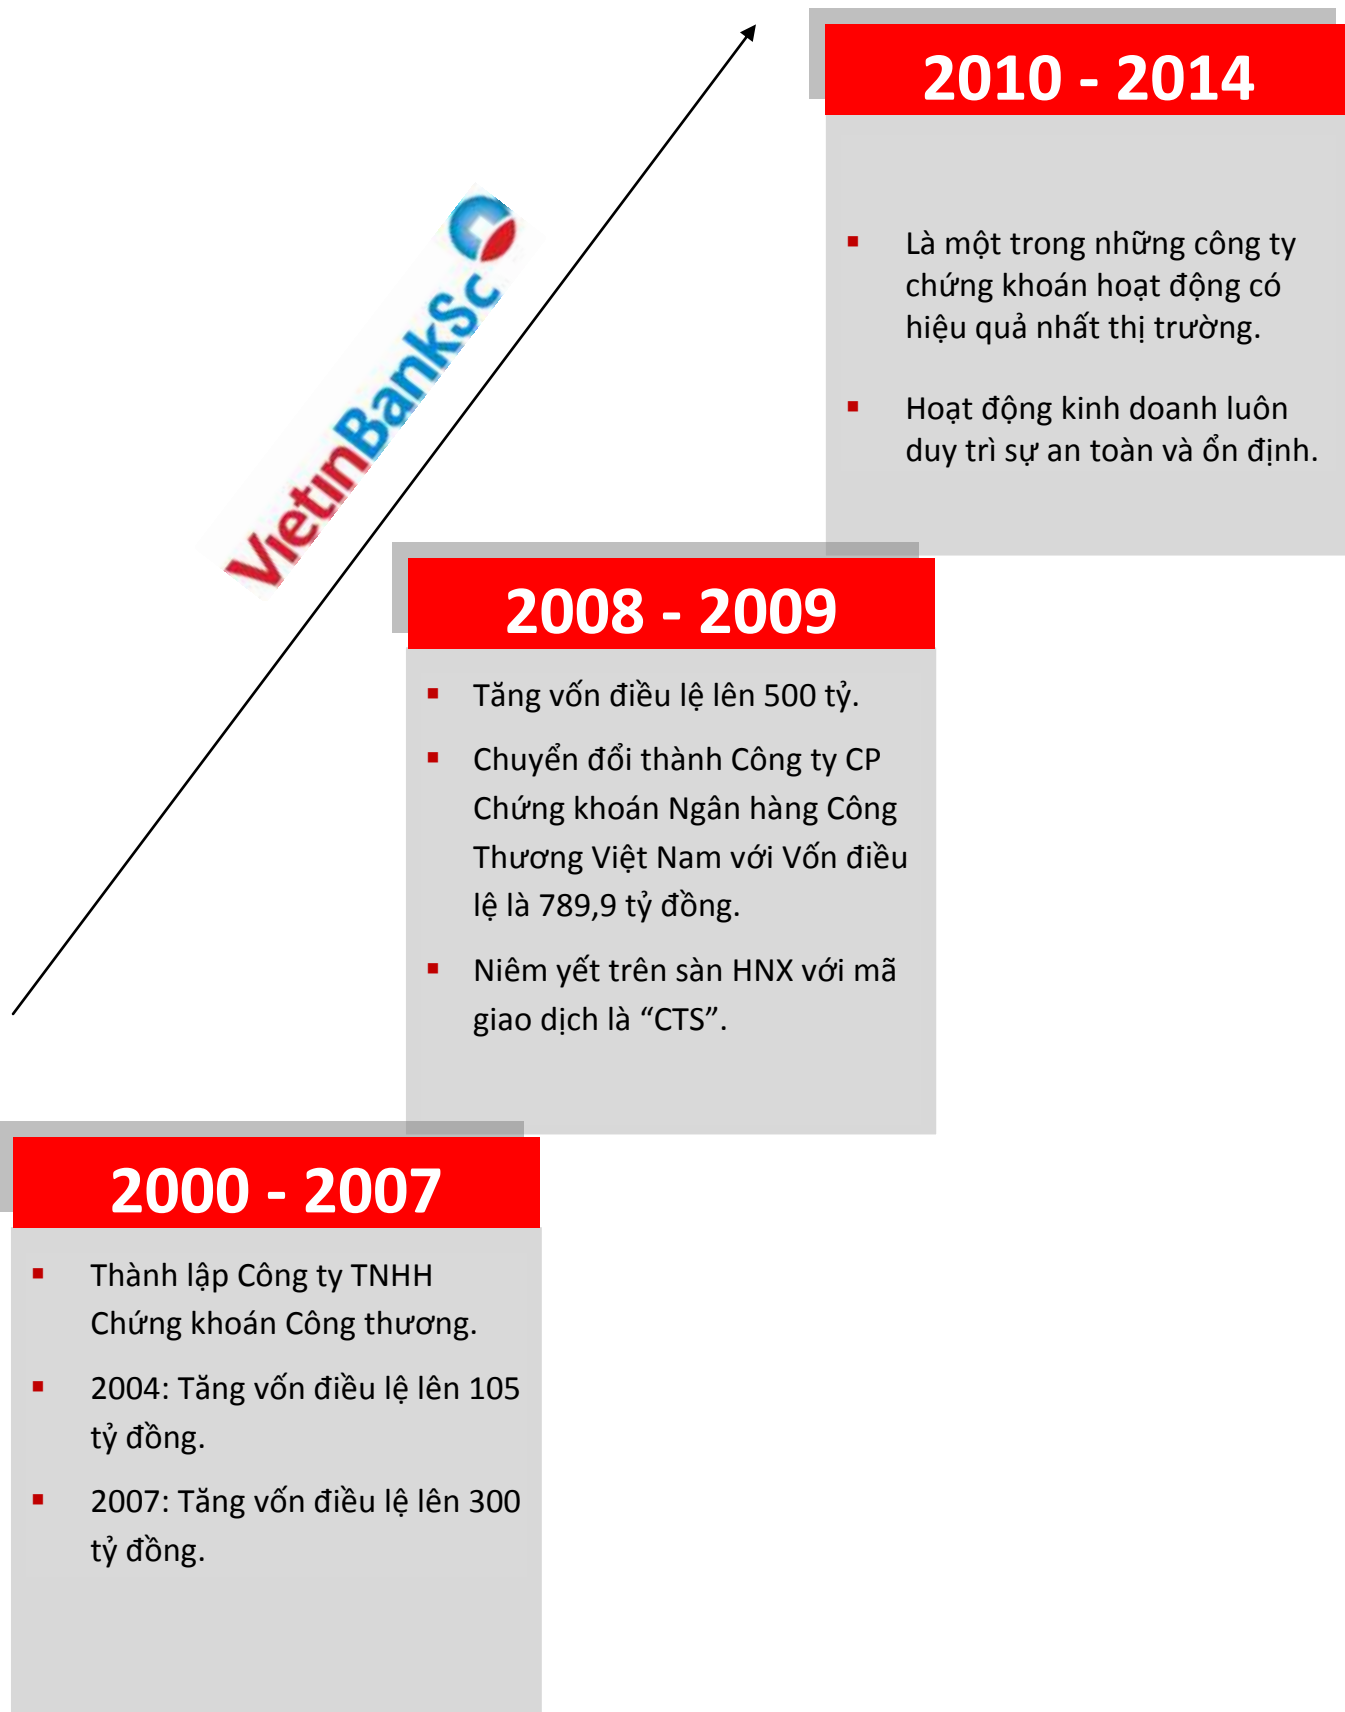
VietinBankSc

2010 - 2014

- Là một trong những công ty chứng khoán hoạt động có hiệu quả nhất thị trường.
- Hoạt động kinh doanh luôn duy trì sự an toàn và ổn định.

2008 - 2009

- Tăng vốn điều lệ lên 500 tỷ.
- Chuyển đổi thành Công ty CP Chứng khoán Ngân hàng Công Thương Việt Nam với Vốn điều lệ là 789,9 tỷ đồng.
- Niêm yết trên sàn HNX với mã giao dịch là “CTS”.

2000 - 2007

- Thành lập Công ty TNHH Chứng khoán Công thương.
- 2004: Tăng vốn điều lệ lên 105 tỷ đồng.
- 2007: Tăng vốn điều lệ lên 300 tỷ đồng.